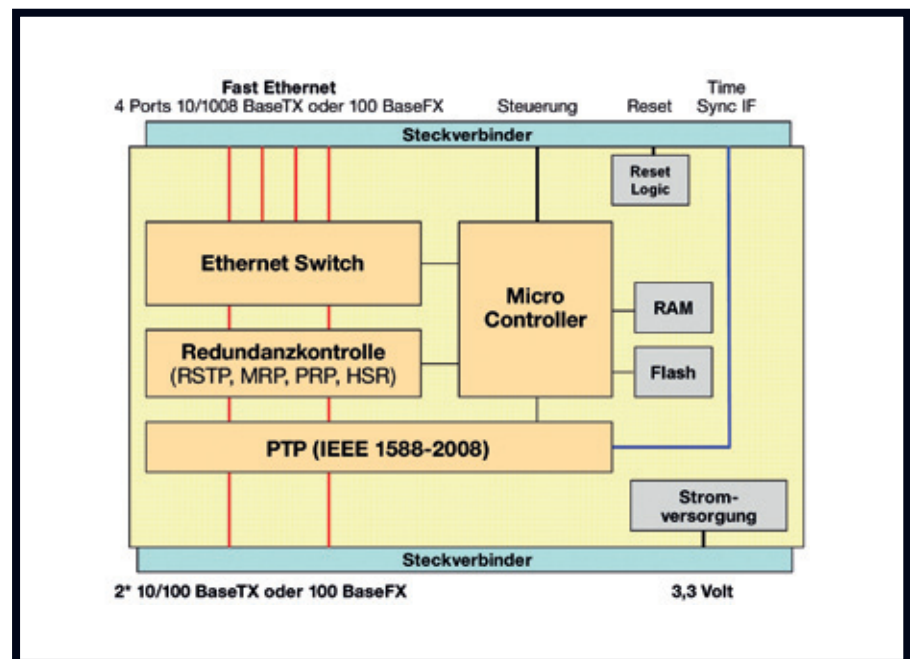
Fast Ethernet
4 Ports 10/1008 BaseTX oder 100 BaseFX

Steuerung

Reset

Time Sync IF

Steckverbinder

Reset Logic

Ethernet Switch

Micro Controller

RAM

Redundanzkontrolle (RSTP, MRP, PRP, HSR)

Flash

PTP (IEEE 1588-2008)

Strom-versorgung

Steckverbinder

2* 10/100 BaseTX oder 100 BaseFX

3,3 Volt